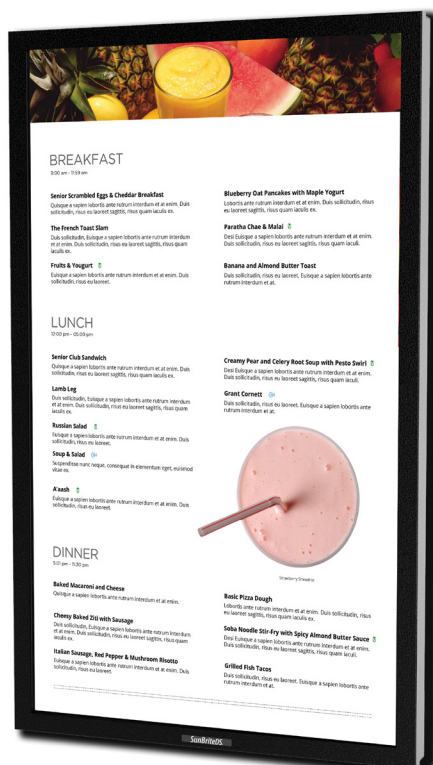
BREAKFAST
5:00 am - 11:59 am

Senior Scrambled Eggs & Cheddar Breakfast
Quisque a sapien lobortis ante rutrum interdum et at enim. Duis sollicitudin, risus eu laoreet sagittis, risus quam iaculis ex.

The French Toast Slam
Duis sollicitudin, Euisque a sapien lobortis ante rutrum interdum et at enim. Duis sollicitudin, risus eu laoreet sagittis, risus quam iaculis ex.

Fruits & Yougurt
Euisque a sapien lobortis ante rutrum interdum et at enim. Duis sollicitudin, risus eu laoreet.

Blueberry Oat Pancakes with Maple Yogurt
Lobortis ante rutrum inrerdum et at enim. Duis sollicitudin, risus eu laoreet sagittis, risus quam iaculis ex.

Paratha Chae & Malai
Desi Euisque a sapien lobortis ante rutrum interdum et at enim. Duis sollicitudin, risus eu laoreet sagittis, risus quam iaculi.

Banana and Almond Butter Toast
Duis sollicitudin, risus eu laoreet. Euisque a sapien lobortis ante rutrum interdum et at.

LUNCH
12:00 pm - 05:00 pm

Senior Club Sandwich
Quisque a sapien lobortis ante rutrum interdum et at enim. Duis sollicitudin, risus eu laoreet sagittis, risus quam iaculis ex.

Lamb Leg
Duis sollicitudin, Euisque a sapien lobortis ante rutrum interdum et at enim. Duis sollicitudin, risus eu laoreet sagittis, risus quam iaculis ex.

Russian Salad
Euisque a sapien lobortis ante rutrum interdum et at enim. Duis sollicitudin, risus eu laoreet.

Soup & Salad
Suspendisse nunc neque, consequat in elementum eget, euismod vitae ex.

A'aash
Euisque a sapien lobortis ante rutrum interdum et at enim. Duis sollicitudin, risus eu laoreet.

Creamy Pear and Celery Root Soup with Pesto Swirl
Desi Euisque a sapien lobortis ante rutrum interdum et at enim. Duis sollicitudin, risus eu laoreet sagittis, risus quam iaculi.

Grant Cornett
Duis sollicitudin, risus eu laoreet. Euisque a sapien lobortis ante rutrum interdum et at.

Strawberry Smoothie

DINNER
5:01 pm - 11:30 pm

Baked Macaroni and Cheese
Quisque a sapien lobortis ante rutrum interdum et at enim.

Cheesy Baked Ziti with Sausage
Duis sollicitudin, Euisque a sapien lobortis ante rutrum interdum et at enim. Duis sollicitudin, risus eu laoreet sagittis, risus quam iaculis ex.

Italian Sausage, Red Pepper & Mushroom Risotto
Euisque a sapien lobortis ante rutrum interdum et at enim. Duis sollicitudin, risus eu laoreet.

Basic Pizza Dough
Lobortis ante rutrum interdum et at enim. Duis sollicitudin, risus eu laoreet sagittis, risus quam iaculis ex.

Soba Noodle Stir-Fry with Spicy Almond Butter Sauce
Desi Euisque a sapien lobortis ante rutrum interdum et at enim. Duis sollicitudin, risus eu laoreet sagittis, risus quam iaculi.

Grilled Fish Tacos
Duis sollicitudin, risus eu laoreet. Euisque a sapien lobortis ante rutrum interdum et at.

SunBriteDS